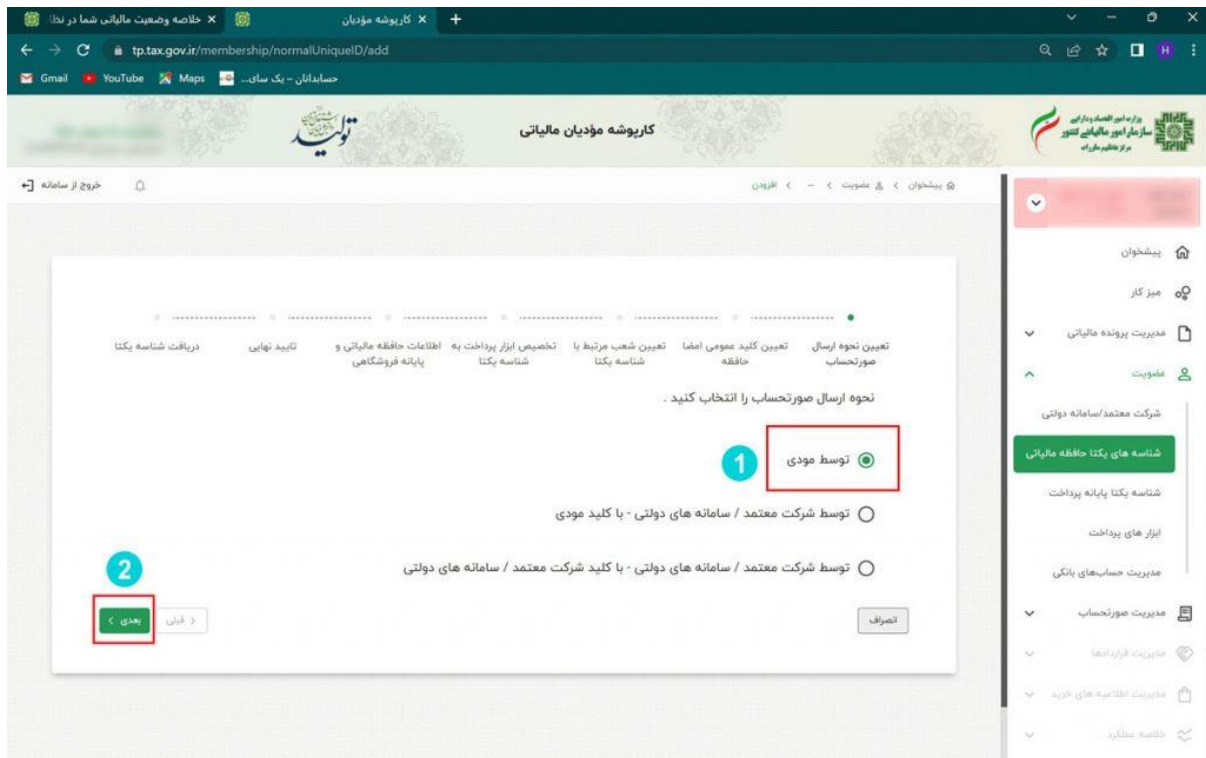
خلاصه وضعیت مالیاتی شما در نظا
کارپوشه مؤدیان
tp.tax.gov.ir/membership/normalUniqueID/add
Gmail YouTube Maps حسابداران - یک سای...

وزارت امور اقتصادی و دارایی
سازمان امور مالیاتی کشور
مرکز تنظیم مقررات

کارپوشه مؤدیان مالیاتی

تولید

خروج از سامانه

پیشخوان > عضویت > ... > افزودن

پیشخوان
میز کار
مدیریت پرونده مالیاتی
عضویت
شرکت معتمد/سامانه دولتی
شناسه های یکتا حافظه مالیاتی
شناسه یکتا پایانه پرداخت
ابزار های پرداخت
مدیریت حساب‌های بانکی
مدیریت صورتحساب
مدیریت قراردادها
مدیریت اطلاعیه های خرید
خلاصه عملکرد

تعیین نحوه ارسال صورتحساب
تعیین کلید عمومی امضا حافظه
تعیین شعب مرتبط با شناسه یکتا
تخصیص ابزار پرداخت به شناسه یکتا
اطلاعات حافظه مالیاتی و پایانه فروشگاهی
تایید نهایی
دریافت شناسه یکتا

نحوه ارسال صورتحساب را انتخاب کنید .

1
توسط مودی

توسط شرکت معتمد / سامانه های دولتی - با کلید مودی

توسط شرکت معتمد / سامانه های دولتی - با کلید شرکت معتمد / سامانه های دولتی

2
بعدی >
< قبلی
انصراف